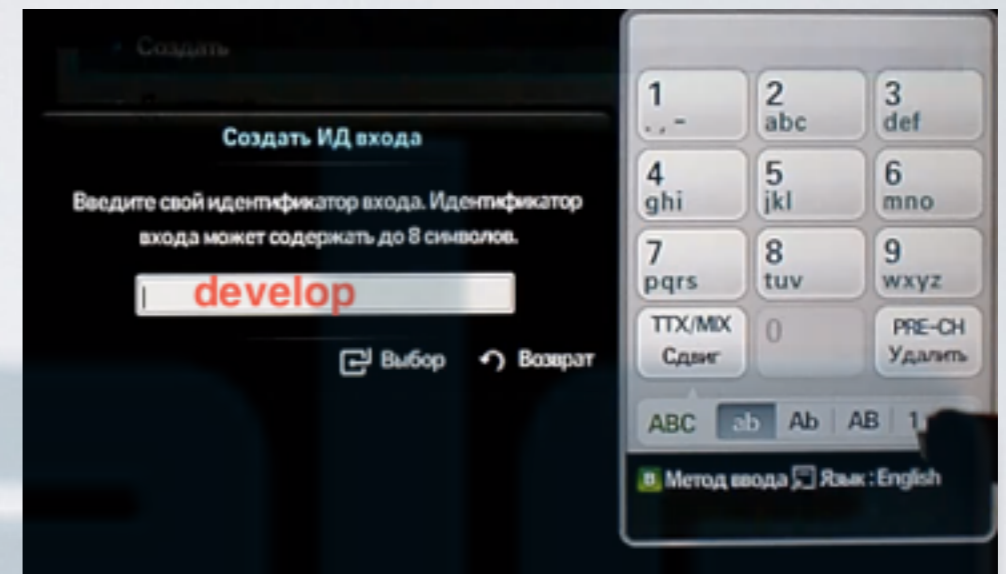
• Создать

Создать ИД входа

Введите свой идентификатор входа. Идентификатор входа может содержать до 8 символов.

develop

Выбор Возврат

| 1 ., - | 2 abc | 3 def |
|---|---|---|
| 4 ghi | 5 jkl | 6 mno |
| 7 pqrs | 8 tuv | 9 wxyz |
| TTX/MIX Сдвиг | 0 | PRE-CH Удалить |

ABC ab Ab AB 1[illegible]

B Метод ввода Язык : English